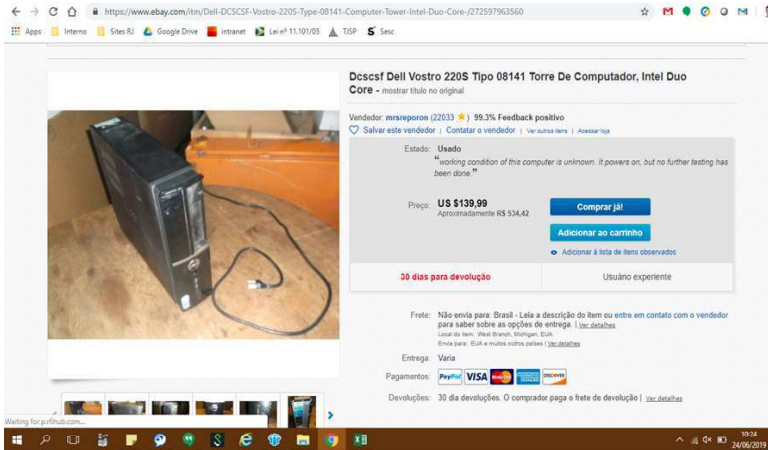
https://www.ebay.com/itm/Dell-DCSCSF-Vostro-220S-Type-08141-Computer-Tower-Intel-Duo-Core-/272597963560

Apps | Interno | Sites RJ | Google Drive | intranet | Lei nº 11.101/05 | TJSP | Sesc

Dcscsf Dell Vostro 220S Tipo 08141 Torre De Computador, Intel Duo Core - mostrar título no original

Vendedor: mrsreporon (22033 ★) 99.3% Feedback positivo
Salvar este vendedor | Contatar o vendedor | Ver outros itens | Acessar loja

Estado: Usado
"working condition of this computer is unknown. It powers on, but no further testing has been done."

Preço: US $139,99
Aproximadamente R$ 534,42

Comprar já!

Adicionar ao carrinho

Adicionar à lista de itens observados

30 dias para devolução

Usuário experiente

Frete: Não envia para: Brasil - Leia a descrição do item ou entre em contato com o vendedor para saber sobre as opções de entrega. | Ver detalhes
Local do item: West Branch, Michigan, EUA
Envia para: EUA e muitos outros países | Ver detalhes

Entrega: Varia

Pagamentos: PayPal VISA DISCOVER

Devoluções: 30 dia devoluções. O comprador paga o frete de devolução | Ver detalhes

Waiting for p.rfihub.com...

10:34
24/06/2019